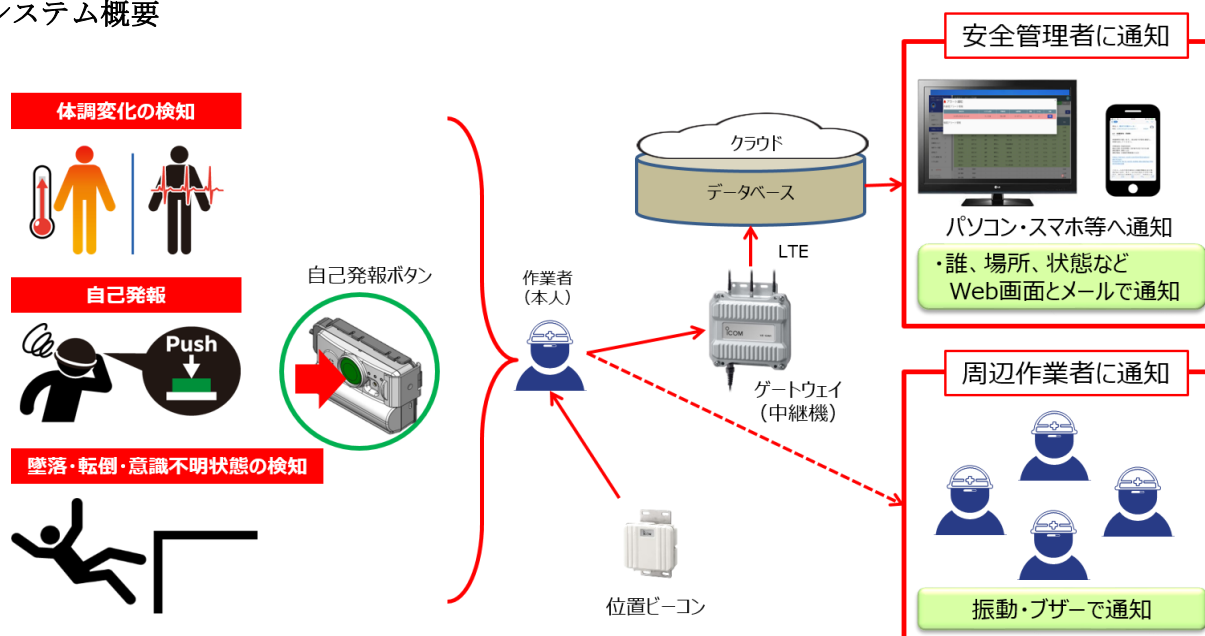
システム概要

体調変化の検知

自己発報

Push

墜落・転倒・意識不明状態の検知

自己発報ボタン

作業者
（本人）

クラウド

データベース

LTE

ゲートウェイ
（中継機）

位置ビーコン

安全管理者に通知

パソコン・スマホ等へ通知

・誰、場所、状態など
Web画面とメールで通知

周辺作業者に通知

振動・ブザーで通知